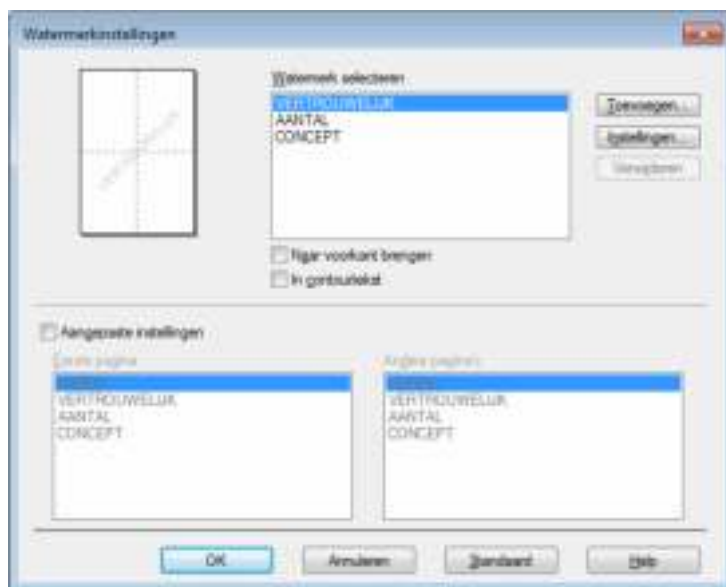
Watermerkinstellingen

VERTROUWELIJK

Watermerk selecteren

VERTROUWELIJK
AANTAL
CONCEPT

Toevoegen...
Instellingen...
Verwijderen

Naar voorkant brengen
In contourtekst

Aangepaste instellingen

Eerste pagina

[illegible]
VERTROUWELIJK
AANTAL
CONCEPT

Andere pagina's

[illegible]
VERTROUWELIJK
AANTAL
CONCEPT

OK
Annuleren
Standaard
Help